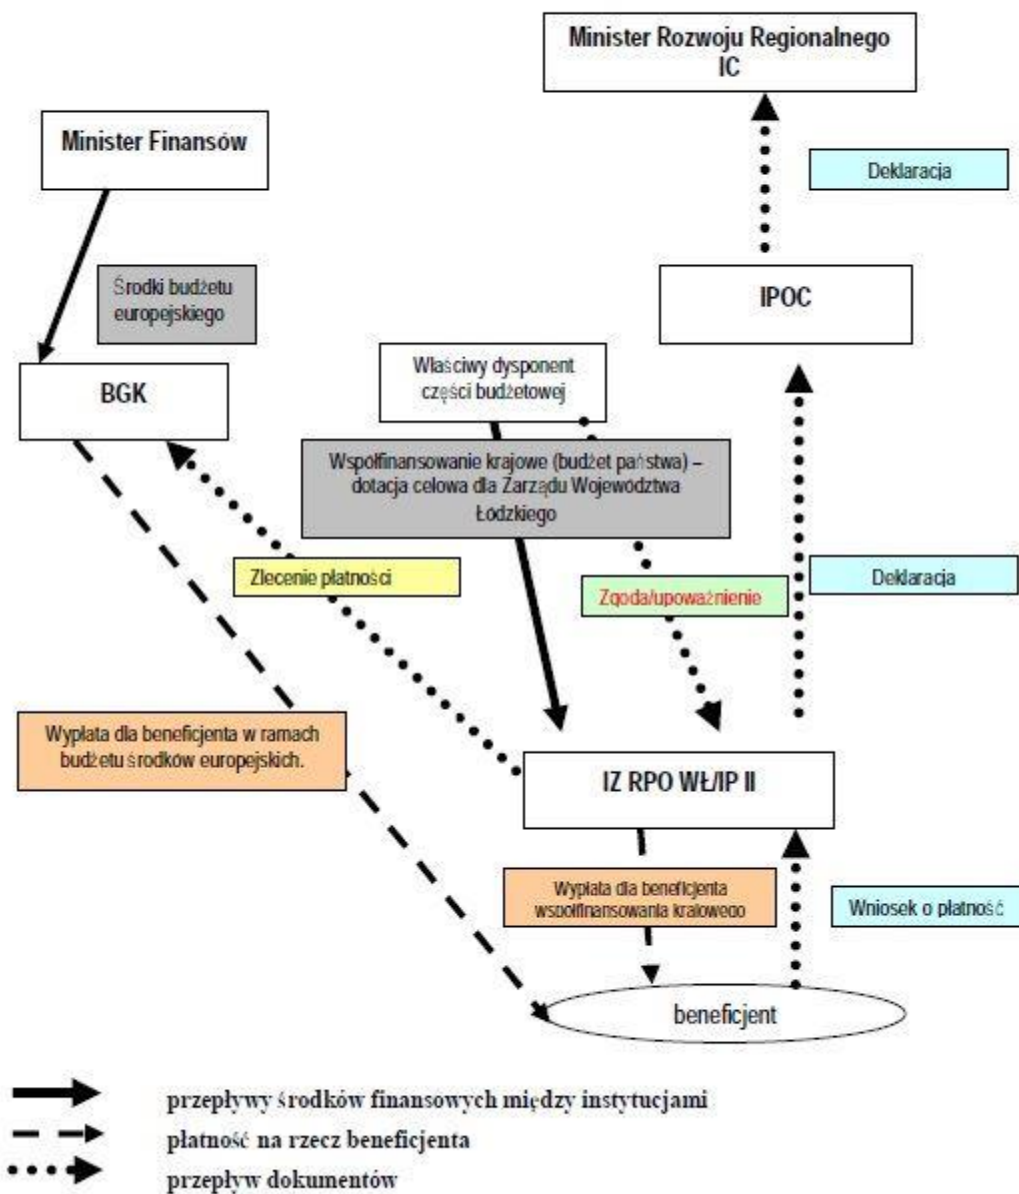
Minister Rozwoju Regionalnego
IC

Minister Finansów

Deklaracja

Środki budżetu europejskiego

IPOC

BGK

Właściwy dysponent części budżetowej

Współfinansowanie krajowe (budżet państwa) – dotacja celowa dla Zarządu Województwa Łódzkiego

Zlecenie płatności

Zgoda/upoważnienie

Deklaracja

Wypłata dla beneficjenta w ramach budżetu środków europejskich.

IZ RPO WŁ/IP II

Wypłata dla beneficjenta współfinansowania krajowego

Wniosek o płatność

beneficjent

przepływy środków finansowych między instytucjami
płatność na rzecz beneficjenta
przepływ dokumentów